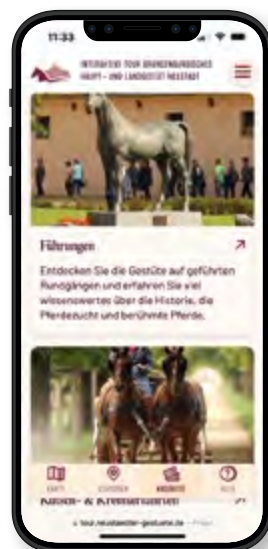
11:33

INTERAKTIVE TOUR BRANDENBURGISCHES HAUPT- UND LANDGESTÜT NEUSTADT

Führungen

Entdecken Sie die Gestüte auf geführten Rundgängen und erfahren Sie viel Wissenswertes über die Historie, die Pferdezucht und berühmte Pferde.

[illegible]

KARTE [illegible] ANGEBOTE INFO

tour.neustaedter-gestuete.de